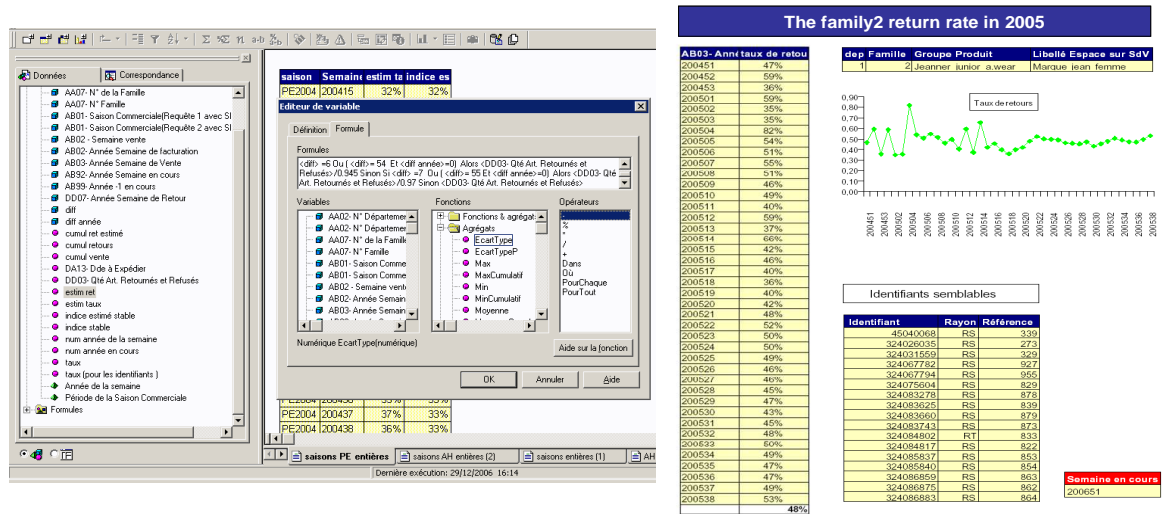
Données | Correspondance

AA07- N° de la Famille
AA07- N° Famille
AB01- Saison Commerciale(Requête 1 avec Sl
AB01- Saison Commerciale(Requête 2 avec Sl
AB02 - Semaine vente
AB02- Année Semaine de facturation
AB03- Année Semaine de Vente
AB92- Année Semaine en cours
AB99- Année -1 en cours
DD07- Année Semaine de Retour
diff
diff année
cumul ret estimé
cumul retours
cumul vente
DA13- Dde à Expédier
DD03- Qté Art. Retournés et Refusés
estim ret
estim taux
indice estimé stable
indice stable
num année de la semaine
num année en cours
taux
taux (pour les identifiants )
Année de la semaine
Période de la Saison Commerciale
Formules

| saison | Semaine | estim ta | indice es |
|---|---|---|---|
| PE2004 | 200415 | 32% | 32% |
| PE2004 | 200437 | 37% | 33% |
| PE2004 | 200438 | 36% | 33% |

Editeur de variable
Définition | Formule
Formules
<diff> =6 Ou ( <diff> = 54 Et <diff année>=0) Alors <DD03- Qté Art. Retournés et Refusés>/0.945 Sinon Si <diff> =7 Ou ( <diff> = 55 Et <diff année>=0) Alors <DD03- Qté Art. Retournés et Refusés>/0.97 Sinon <DD03- Qté Art. Retournés et Refusés>
Variables
AA02- N° Départemer
AA02- N° Départemer
AA07- N° de la Famille
AA07- N° Famille
AB01- Saison Comme
AB01- Saison Comme
AB02 - Semaine vente
AB02- Année Semain
AB03- Année Semain
Fonctions
Fonctions & agrégat
Agrégats
EcartType
EcartTypeP
Max
MaxCumulatif
Min
MinCumulatif
Moyenne
Opérateurs
-
%
*
/
+
Dans
Où
PourChaque
PourTout
Numérique EcartType(numérique)
Aide sur la fonction
OK | Annuler | Aide

saisons PE entières | saisons AH entières (2) | saisons entières (1) | AH
Dernière exécution: 29/12/2006 16:14

The family2 return rate in 2005

| AB03- Anné | taux de retou |
|---|---|
| 200451 | 47% |
| 200452 | 59% |
| 200453 | 36% |
| 200501 | 59% |
| 200502 | 35% |
| 200503 | 35% |
| 200504 | 82% |
| 200505 | 54% |
| 200506 | 51% |
| 200507 | 55% |
| 200508 | 51% |
| 200509 | 46% |
| 200510 | 49% |
| 200511 | 40% |
| 200512 | 59% |
| 200513 | 37% |
| 200514 | 66% |
| 200515 | 42% |
| 200516 | 46% |
| 200517 | 40% |
| 200518 | 36% |
| 200519 | 40% |
| 200520 | 42% |
| 200521 | 48% |
| 200522 | 52% |
| 200523 | 50% |
| 200524 | 50% |
| 200525 | 49% |
| 200526 | 46% |
| 200527 | 46% |
| 200528 | 45% |
| 200529 | 47% |
| 200530 | 43% |
| 200531 | 45% |
| 200532 | 48% |
| 200533 | 50% |
| 200534 | 49% |
| 200535 | 47% |
| 200536 | 47% |
| 200537 | 49% |
| 200538 | 53% |
| | 48% |

| dep | Famille | Groupe Produit | Libellé Espace sur SdV |
|---|---|---|---|
| 1 | 2 | Jeanner junior a.wear | Marque jean femme |

Taux de retours
0,90
0,80
0,70
0,60
0,50
0,40
0,30
0,20
0,10
0,00
200451 200453 200502 200504 200506 200508 200510 200512 200514 200516 200518 200520 200522 200524 200526 200528 200530 200532 200534 200536 200538

Identifiants semblables

| Identifiant | Rayon | Référence |
|---|---|---|
| 45040068 | RS | 339 |
| 324026035 | RS | 273 |
| 324031559 | RS | 329 |
| 324067782 | RS | 927 |
| 324067794 | RS | 955 |
| 324075604 | RS | 829 |
| 324083278 | RS | 878 |
| 324083625 | RS | 839 |
| 324083660 | RS | 879 |
| 324083743 | RS | 873 |
| 324084802 | RT | 833 |
| 324084817 | RS | 822 |
| 324085837 | RS | 853 |
| 324085840 | RS | 854 |
| 324086859 | RS | 863 |
| 324086875 | RS | 862 |
| 324086883 | RS | 864 |

Semaine en cours
200651